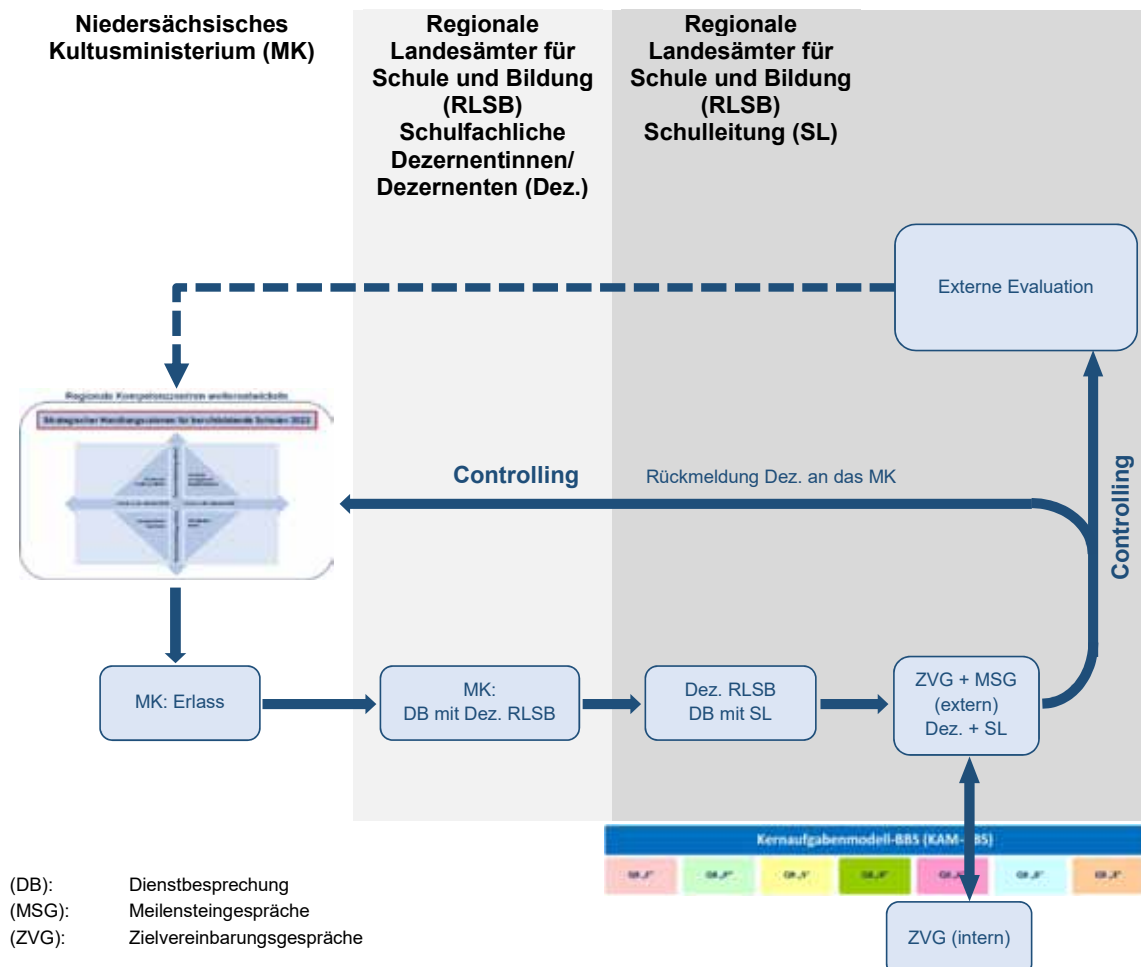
Niedersächsisches Kultusministerium (MK)

Regionale Landesämter für Schule und Bildung (RLSB) Schulfachliche Dezernentinnen/ Dezernenten (Dez.)

Regionale Landesämter für Schule und Bildung (RLSB) Schulleitung (SL)

Externe Evaluation

Regionale Kompetenzzentren weiterentwickeln

Strategischer Handlungsrahmen für berufsbildende Schulen 2022

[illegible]

Controlling

Rückmeldung Dez. an das MK

Controlling

MK: Erlass

MK: DB mit Dez. RLSB

Dez. RLSB DB mit SL

ZVG + MSG (extern) Dez. + SL

Kernaufgabenmodell-BBS (KAM-BBS)

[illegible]

ZVG (intern)

(DB): Dienstbesprechung
(MSG): Meilensteingespräche
(ZVG): Zielvereinbarungsgespräche